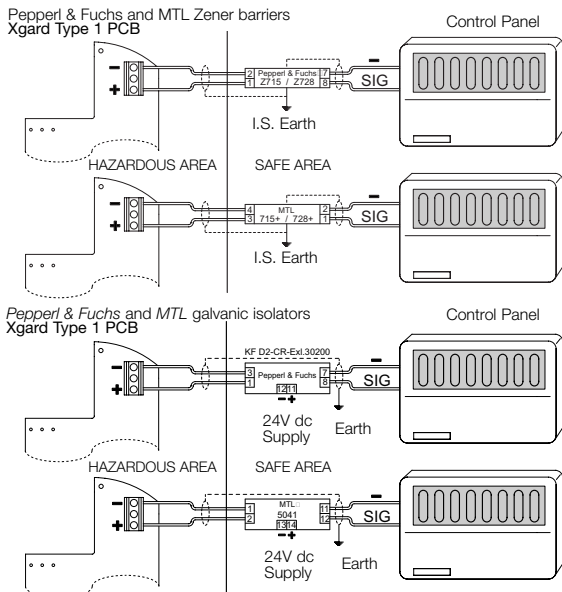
Pepperl & Fuchs and MTL Zener barriers
Xgard Type 1 PCB

Control Panel

−
+

2
1
Pepperl & Fuchs
Z715 / Z728
7
8

−
SIG

I.S. Earth

HAZARDOUS AREA

SAFE AREA

−
+

4
3
MTL
715+ / 728+
2
1

−
SIG

I.S. Earth

Pepperl & Fuchs and MTL galvanic isolators
Xgard Type 1 PCB

Control Panel

KF D2-CR-Exl.30200

−
+

3
1
Pepperl & Fuchs
12 11
− +
7
8

−
SIG

24V dc
Supply

Earth

HAZARDOUS AREA

SAFE AREA

−
+

1
2
MTL
5041
13 14
− +
11
12

−
SIG

24V dc
Supply

Earth